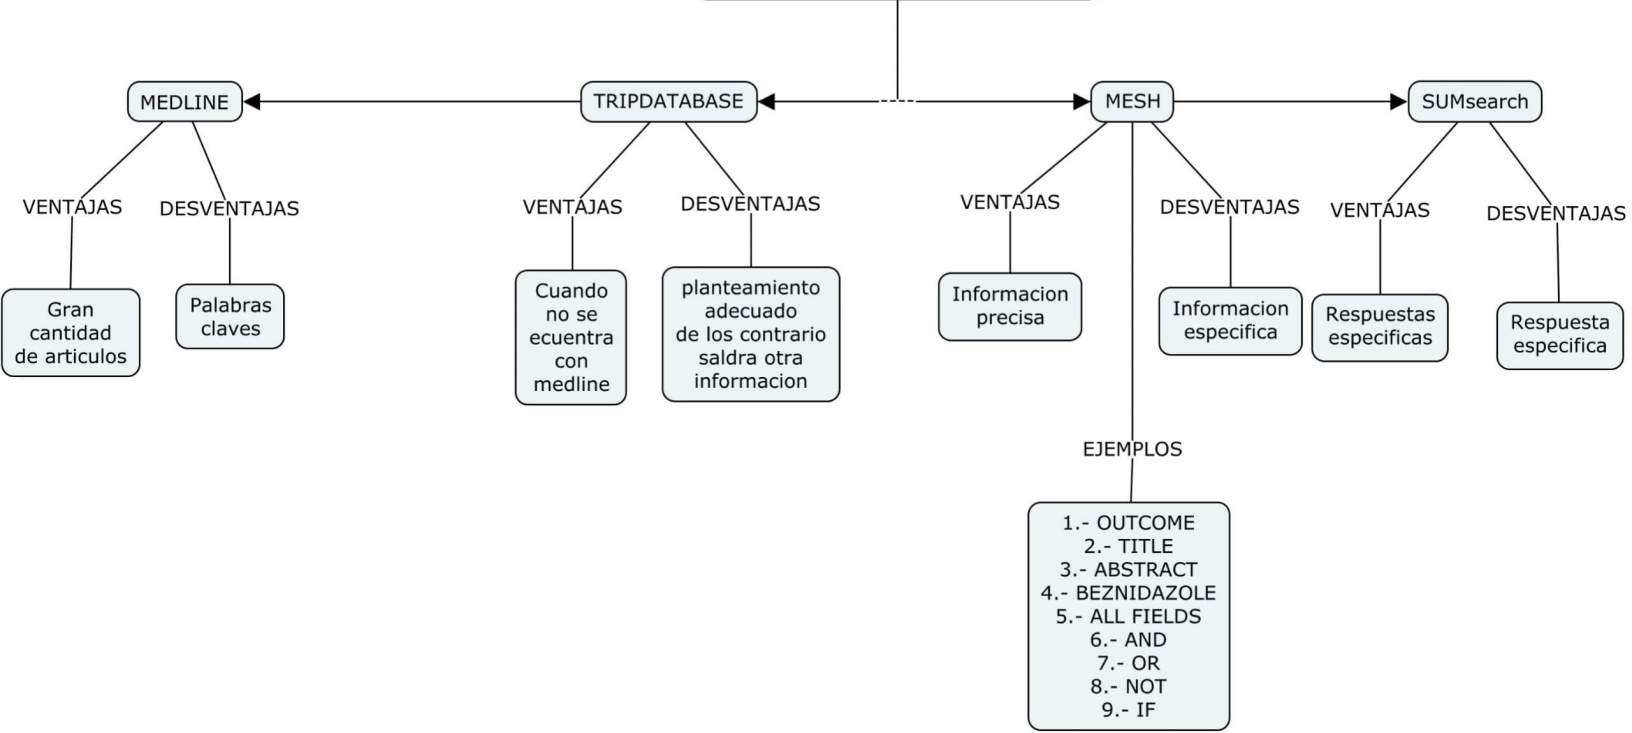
MEDLINE

VENTAJAS

Gran cantidad de articulos

DESVENTAJAS

Palabras claves

TRIPDATABASE

VENTAJAS

Cuando no se ecuentra con medline

DESVENTAJAS

planteamiento adecuado de los contrario saldra otra informacion

MESH

VENTAJAS

Informacion precisa

DESVENTAJAS

Informacion especifica

EJEMPLOS

1.- OUTCOME
2.- TITLE
3.- ABSTRACT
4.- BEZNIDAZOLE
5.- ALL FIELDS
6.- AND
7.- OR
8.- NOT
9.- IF

SUMsearch

VENTAJAS

Respuestas especificas

DESVENTAJAS

Respuesta especifica